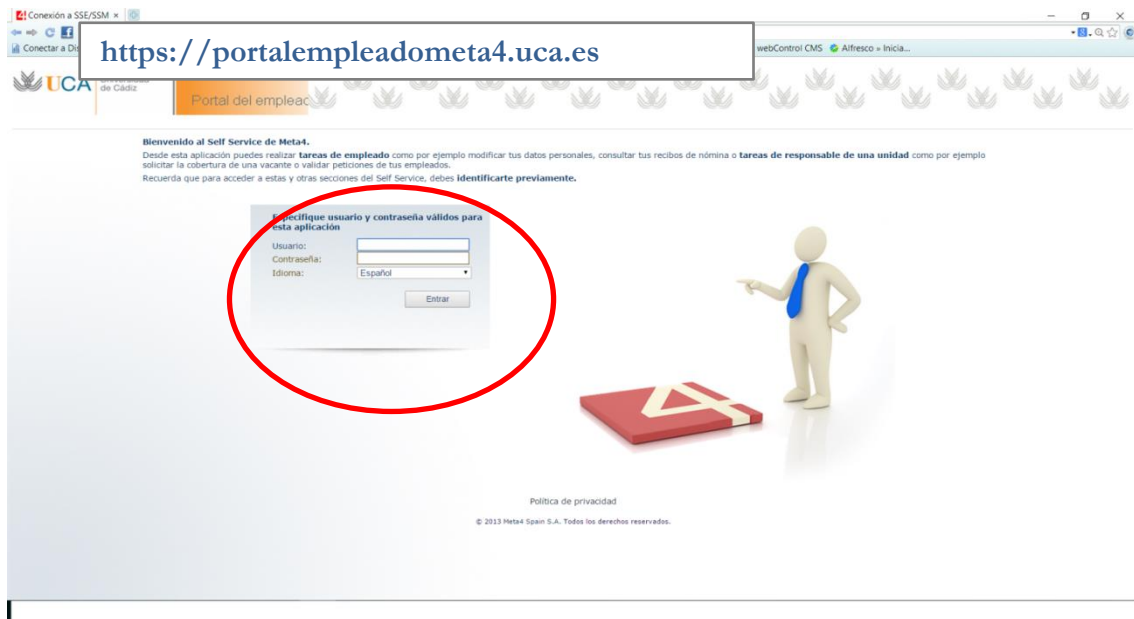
Conexión a SSE/SSM ×

Conectar a Di

https://portalempleadometa4.uca.es

webControl CMS Alfresco » Inicia...

UCA Universidad de Cádiz

Portal del empleac

Bienvenido al Self Service de Meta4.

Desde esta aplicación puedes realizar **tareas de empleado** como por ejemplo modificar tus datos personales, consultar tus recibos de nómina o **tareas de responsable de una unidad** como por ejemplo solicitar la cobertura de una vacante o validar peticiones de tus empleados.

Recuerda que para acceder a estas y otras secciones del Self Service, debes **identificarte previamente.**

Especifique usuario y contraseña válidos para esta aplicación

Usuario:

Contraseña:

Idioma: Español

Entrar

Política de privacidad

© 2013 Meta4 Spain S.A. Todos los derechos reservados.